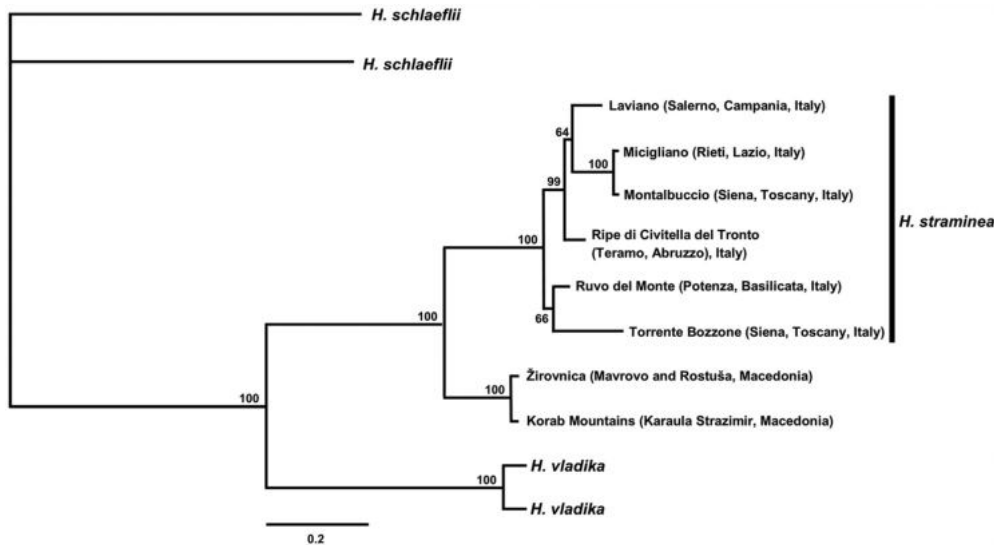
H. schlaeflii

H. schlaeflii

Laviano (Salerno, Campania, Italy)

64

Micigliano (Rieti, Lazio, Italy)

100

Montalbuccio (Siena, Toscany, Italy)

99

Ripe di Civitella del Tronto (Teramo, Abruzzo), Italy)

100

H. straminea

Ruvo del Monte (Potenza, Basilicata, Italy)

100

66

Torrente Bozzone (Siena, Toscany, Italy)

Žirovnica (Mavrovo and Rostuša, Macedonia)

100

100

Korab Mountains (Karaula Strazimir, Macedonia)

H. vladika

100

H. vladika

0.2